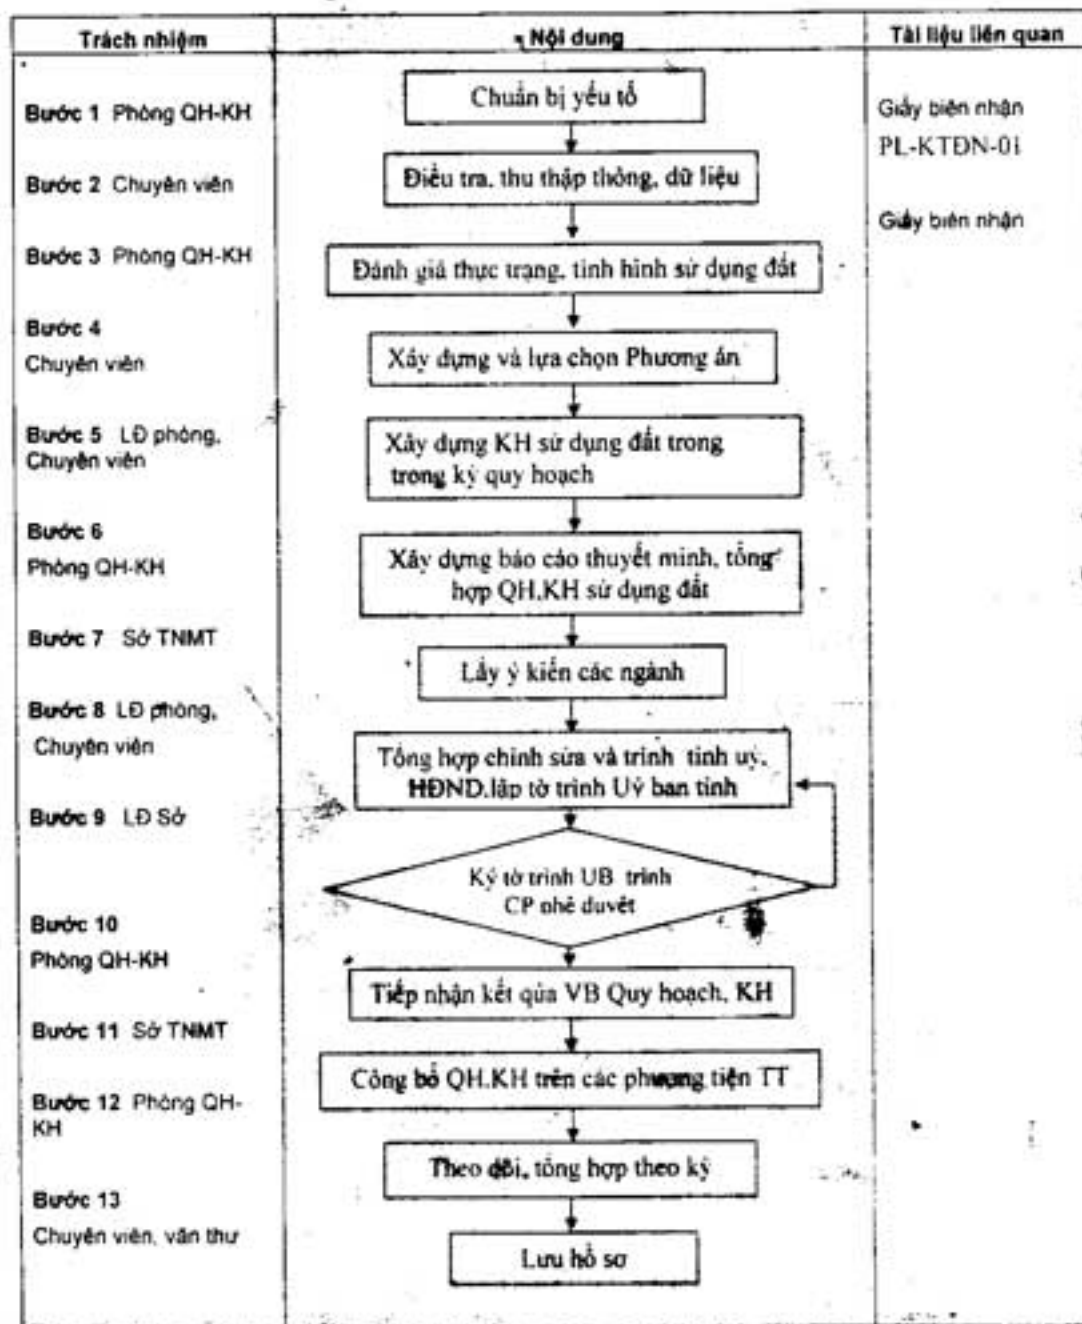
| Trách nhiệm | Nội dung | Tài liệu liên quan |
|---|---|---|
| Bước 1 Phòng QH-KH | Chuẩn bị yếu tố | Giấy biên nhận PL-KTĐN-01 |
| Bước 2 Chuyên viên | Điều tra, thu thập thông, dữ liệu | Giấy biên nhận |
| Bước 3 Phòng QH-KH | Đánh giá thực trạng, tình hình sử dụng đất | |
| Bước 4 Chuyên viên | Xây dựng và lựa chọn Phương án | |
| Bước 5 LĐ phòng, Chuyên viên | Xây dựng KH sử dụng đất trong trong kỳ quy hoạch | |
| Bước 6 Phòng QH-KH | Xây dựng báo cáo thuyết minh, tổng hợp QH.KH sử dụng đất | |
| Bước 7 Sở TNMT | Lấy ý kiến các ngành | |
| Bước 8 LĐ phòng, Chuyên viên | Tổng hợp chỉnh sửa và trình tỉnh uỷ, HĐND,lập tờ trình Uỷ ban tỉnh | |
| Bước 9 LĐ Sở | Ký tờ trình UB trình CP phê duyệt | |
| Bước 10 Phòng QH-KH | Tiếp nhận kết qủa VB Quy hoạch, KH | |
| Bước 11 Sở TNMT | Công bố QH.KH trên các phương tiện TT | |
| Bước 12 Phòng QH-KH | Theo dõi, tổng hợp theo kỳ | |
| Bước 13 Chuyên viên, văn thư | Lưu hồ sơ | |